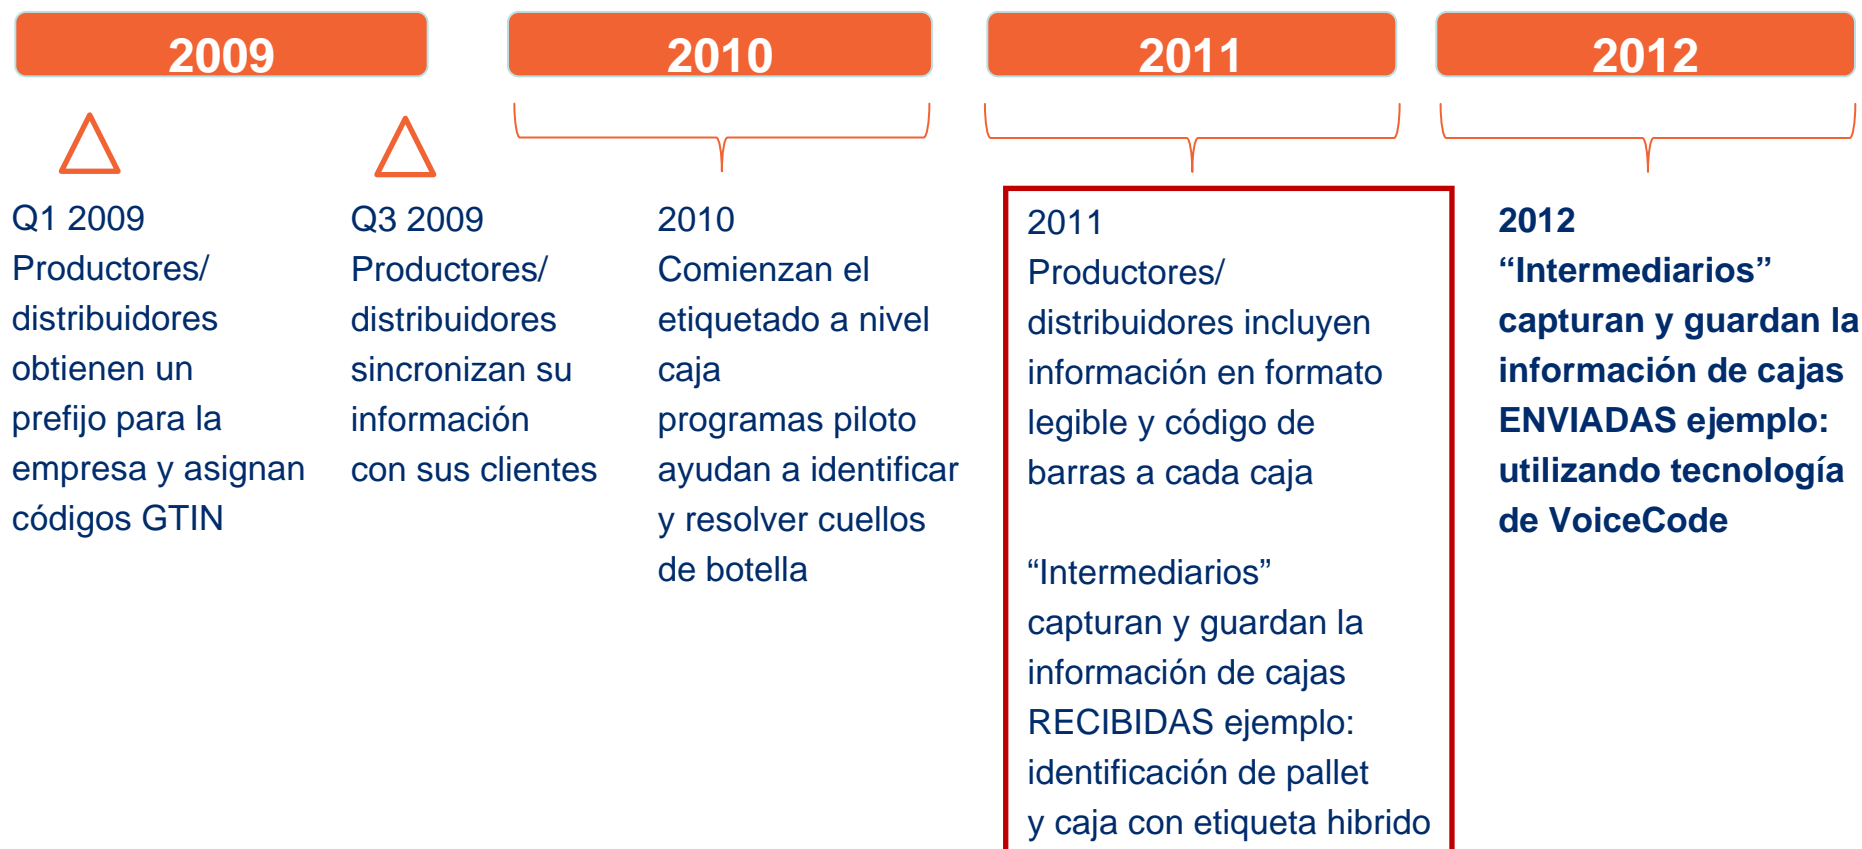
2009

2010

2011

2012

Q1 2009
Productores/ distribuidores obtienen un prefijo para la empresa y asignan códigos GTIN

Q3 2009
Productores/ distribuidores sincronizan su información con sus clientes

2010
Comienzan el etiquetado a nivel caja
programas piloto ayudan a identificar y resolver cuellos de botella

2011
Productores/ distribuidores incluyen información en formato legible y código de barras a cada caja

“Intermediarios” capturan y guardan la información de cajas RECIBIDAS ejemplo: identificación de pallet y caja con etiqueta hibrido

2012
“Intermediarios” capturan y guardan la información de cajas ENVIADAS ejemplo: utilizando tecnología de VoiceCode